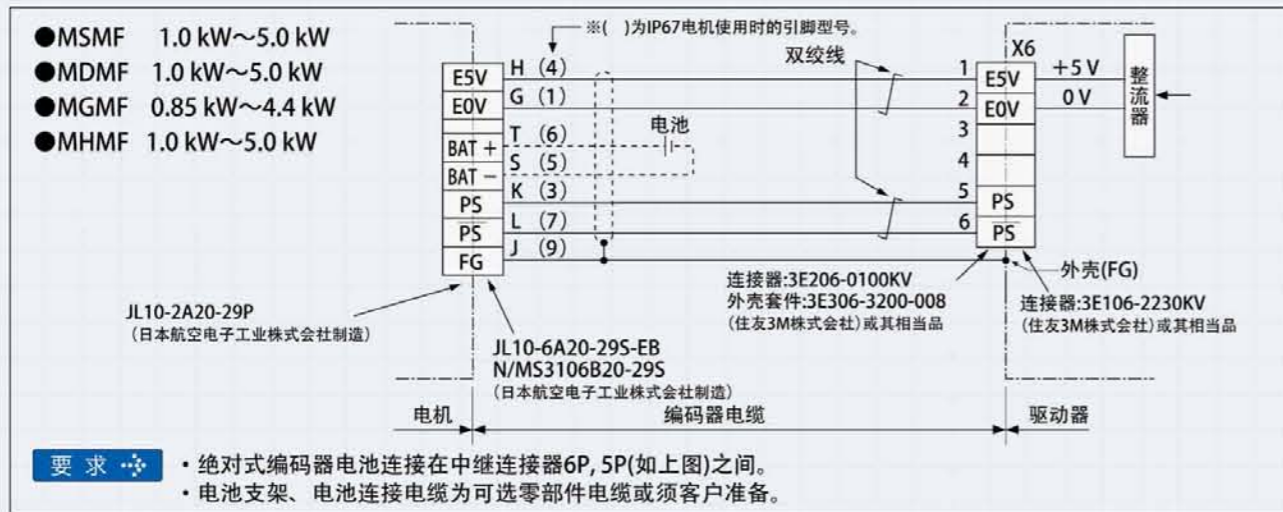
●MSMF 1.0 kW～5.0 kW
●MDMF 1.0 kW～5.0 kW
●MGMF 0.85 kW～4.4 kW
●MHMF 1.0 kW～5.0 kW

※( )为IP67电机使用时的引脚型号。

双绞线

E5V H (4)
E0V G (1)
BAT + T (6)
BAT − S (5)
PS K (3)
$\overline{PS}$ L (7)
FG J (9)

电池

X6
1 E5V +5 V
2 E0V 0 V
3
4
5 PS
6 $\overline{PS}$

整流器

连接器:3E206-0100KV
外壳套件:3E306-3200-008
(住友3M株式会社)或其相当品

外壳(FG)
连接器:3E106-2230KV
(住友3M株式会社)或其相当品

JL10-2A20-29P
(日本航空电子工业株式会社制造)

JL10-6A20-29S-EB
N/MS3106B20-29S
(日本航空电子工业株式会社制造)

电机 编码器电缆 驱动器

要 求 · 绝对式编码器电池连接在中继连接器6P, 5P(如上图)之间。
· 电池支架、电池连接电缆为可选零部件电缆或须客户准备。